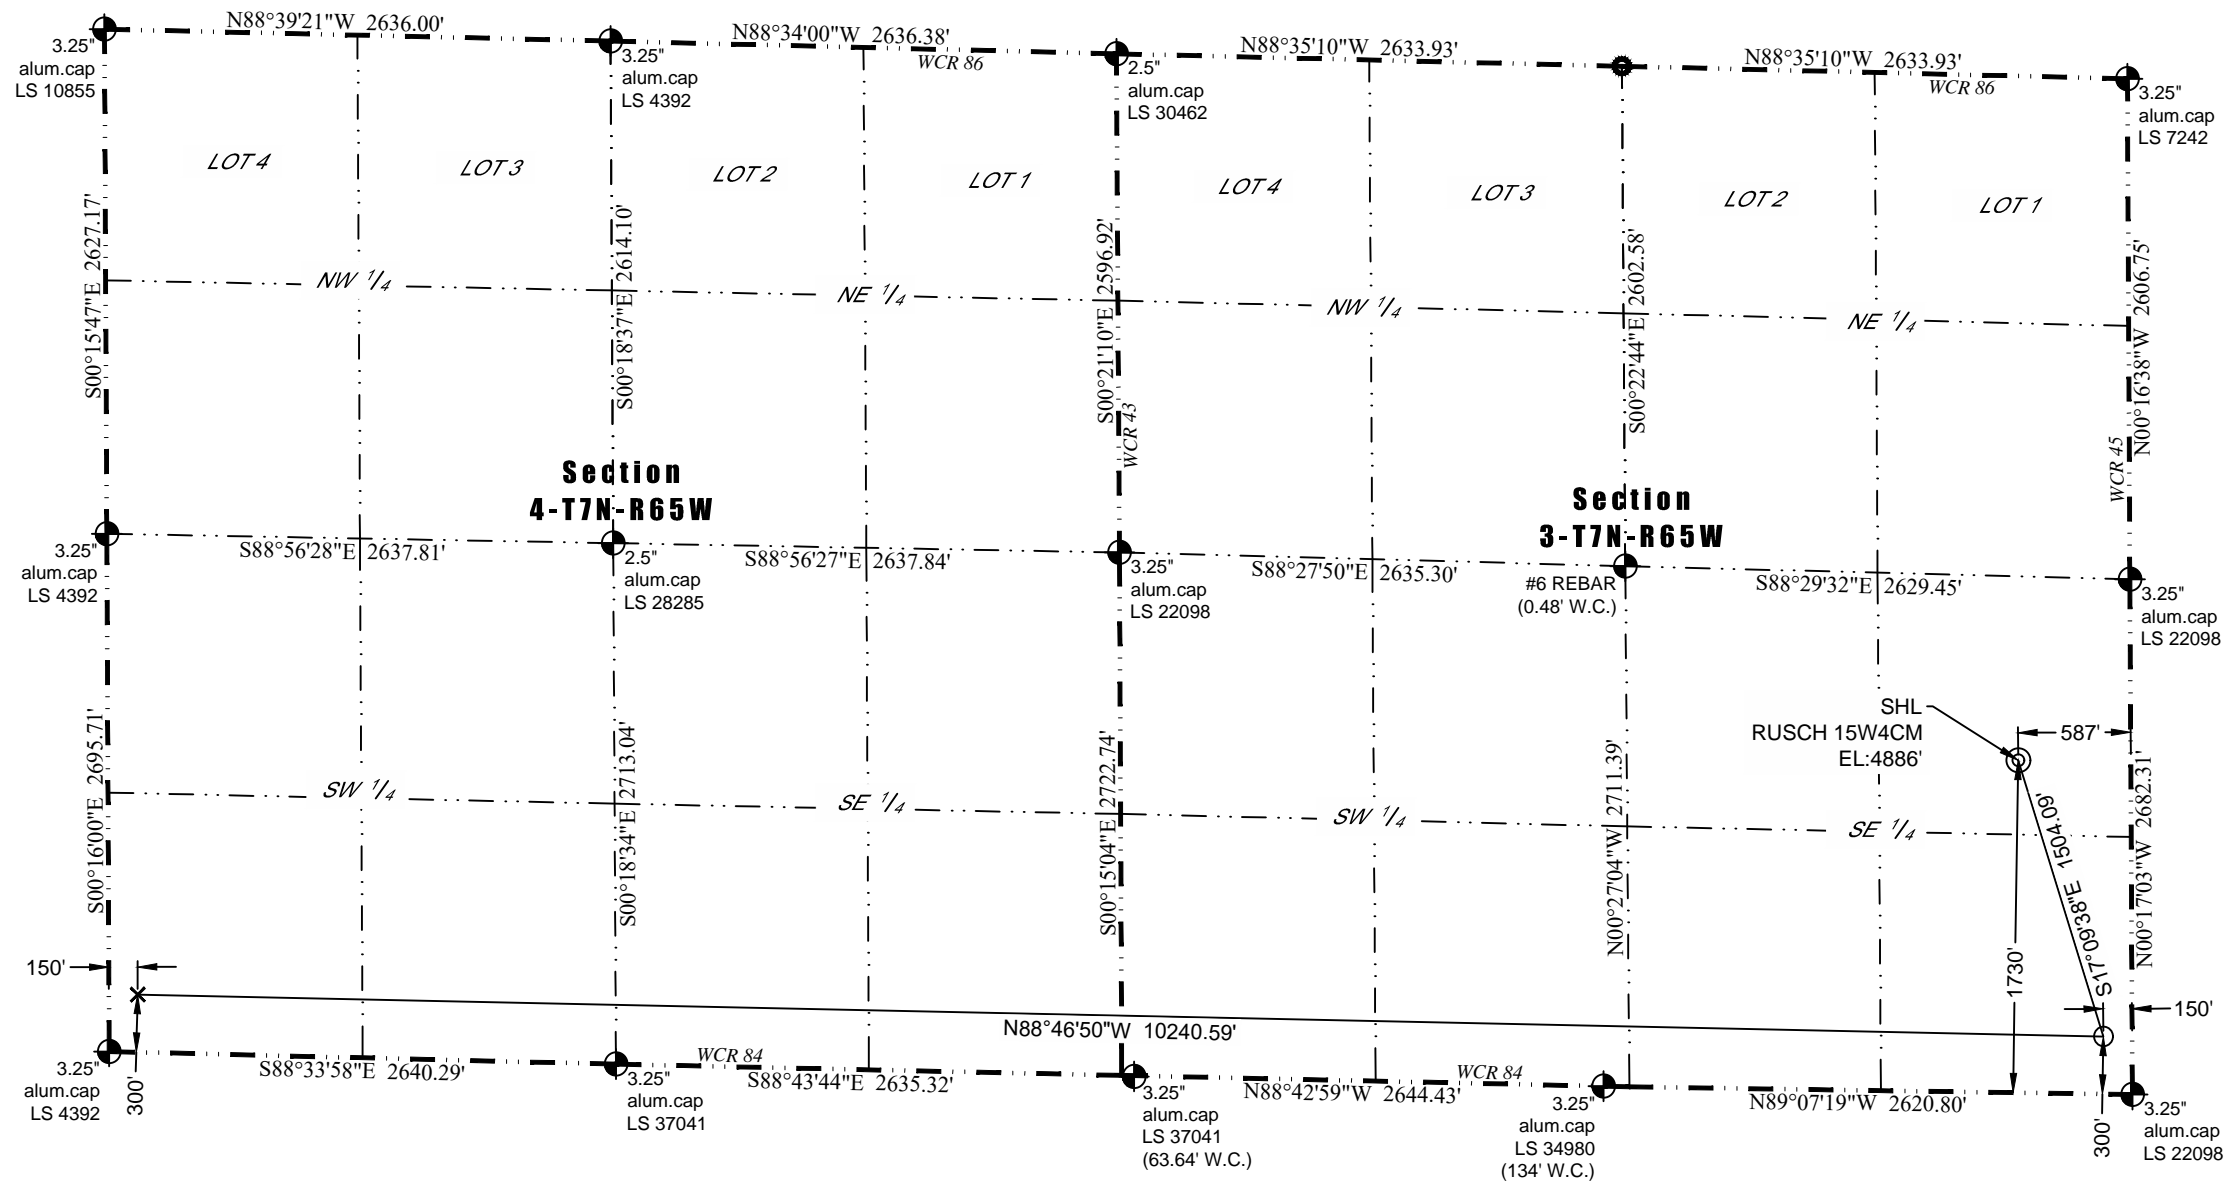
3.25" alum.cap LS 10855

N88°39'21"W 2636.00'

3.25" alum.cap LS 4392

N88°34'00"W 2636.38'

WCR 86

2.5" alum.cap LS 30462

N88°35'10"W 2633.93'

N88°35'10"W 2633.93'

WCR 86

3.25" alum.cap LS 7242

LOT 4

LOT 3

LOT 2

LOT 1

LOT 4

LOT 3

LOT 2

LOT 1

S00°15'47"E 2627.17'

S00°18'37"E 2614.10'

S00°21'10"E 2596.92'

WCR 43

S00°22'44"E 2602.58'

N00°16'38"W 2606.75'

WCR 45

NW $^1/_4$

NE $^1/_4$

NW $^1/_4$

NE $^1/_4$

Section 4-T7N-R65W

Section 3-T7N-R65W

3.25" alum.cap LS 4392

S88°56'28"E 2637.81'

2.5" alum.cap LS 28285

S88°56'27"E 2637.84'

3.25" alum.cap LS 22098

S88°27'50"E 2635.30'

#6 REBAR (0.48' W.C.)

S88°29'32"E 2629.45'

3.25" alum.cap LS 22098

SHL RUSCH 15W4CM EL:4886'

587'

S00°16'00"E 2695.71'

S00°18'34"E 2713.04'

S00°15'04"E 2722.74'

N00°27'04"W 2711.39'

N00°17'03"W 2682.31'

SW $^1/_4$

SE $^1/_4$

SW $^1/_4$

SE $^1/_4$

S17°09'38"E 1504.09'

1730'

150'

150'

N88°46'50"W 10240.59'

3.25" alum.cap LS 4392

300'

S88°33'58"E 2640.29'

3.25" alum.cap LS 37041

WCR 84

S88°43'44"E 2635.32'

3.25" alum.cap LS 37041 (63.64' W.C.)

N88°42'59"W 2644.43'

WCR 84

3.25" alum.cap LS 34980 (134' W.C.)

N89°07'19"W 2620.80'

300'

3.25" alum.cap LS 22098